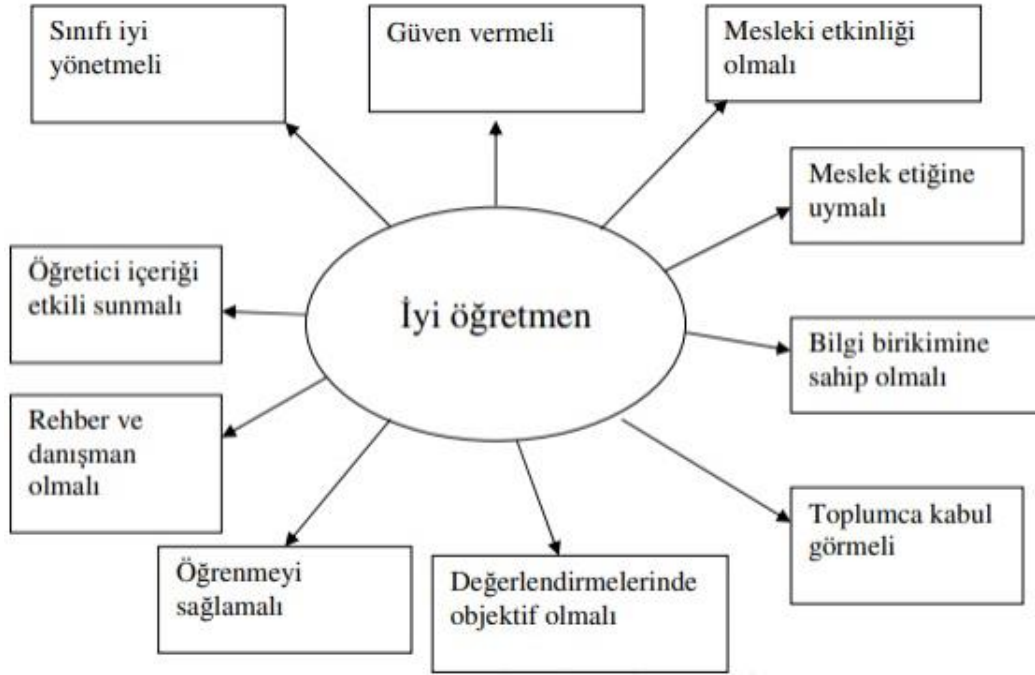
Sınıfı iyi yönetmeli

Güven vermeli

Mesleki etkinliği olmalı

Meslek etiğine uymalı

Öğretici içeriği etkili sunmalı

İyi öğretmen

Bilgi birikimine sahip olmalı

Rehber ve danışman olmalı

Toplumca kabul görmeli

Öğrenmeyi sağlamalı

Değerlendirmelerinde objektif olmalı